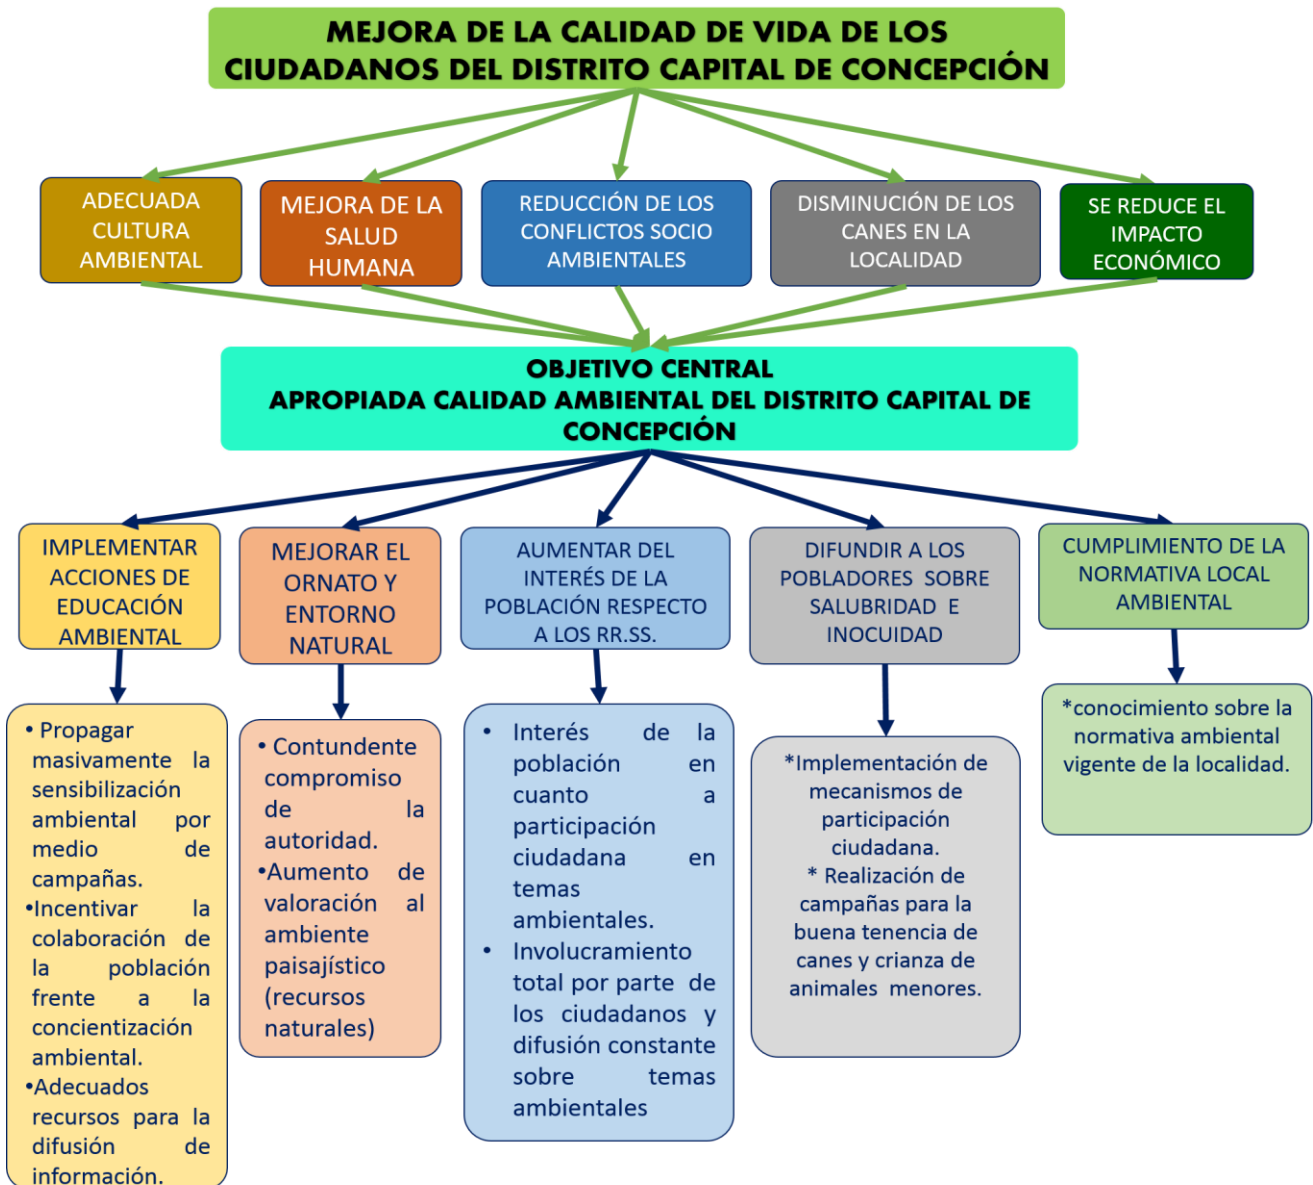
MEJORA DE LA CALIDAD DE VIDA DE LOS CIUDADANOS DEL DISTRITO CAPITAL DE CONCEPCIÓN

ADECUADA CULTURA AMBIENTAL

MEJORA DE LA SALUD HUMANA

REDUCCIÓN DE LOS CONFLICTOS SOCIO AMBIENTALES

DISMINUCIÓN DE LOS CANES EN LA LOCALIDAD

SE REDUCE EL IMPACTO ECONÓMICO

OBJETIVO CENTRAL
APROPIADA CALIDAD AMBIENTAL DEL DISTRITO CAPITAL DE CONCEPCIÓN

IMPLEMENTAR ACCIONES DE EDUCACIÓN AMBIENTAL

MEJORAR EL ORNATO Y ENTORNO NATURAL

AUMENTAR DEL INTERÉS DE LA POBLACIÓN RESPECTO A LOS RR.SS.

DIFUNDIR A LOS POBLADORES SOBRE SALUBRIDAD E INOCUIDAD

CUMPLIMIENTO DE LA NORMATIVA LOCAL AMBIENTAL

• Propagar masivamente la sensibilización ambiental por medio de campañas.
•Incentivar la colaboración de la población frente a la concientización ambiental.
•Adecuados recursos para la difusión de información.

• Contundente compromiso de la autoridad.
•Aumento de valoración al ambiente paisajístico (recursos naturales)

• Interés de la población en cuanto a participación ciudadana en temas ambientales.
• Involucramiento total por parte de los ciudadanos y difusión constante sobre temas ambientales

*Implementación de mecanismos de participación ciudadana.
* Realización de campañas para la buena tenencia de canes y crianza de animales menores.

*conocimiento sobre la normativa ambiental vigente de la localidad.